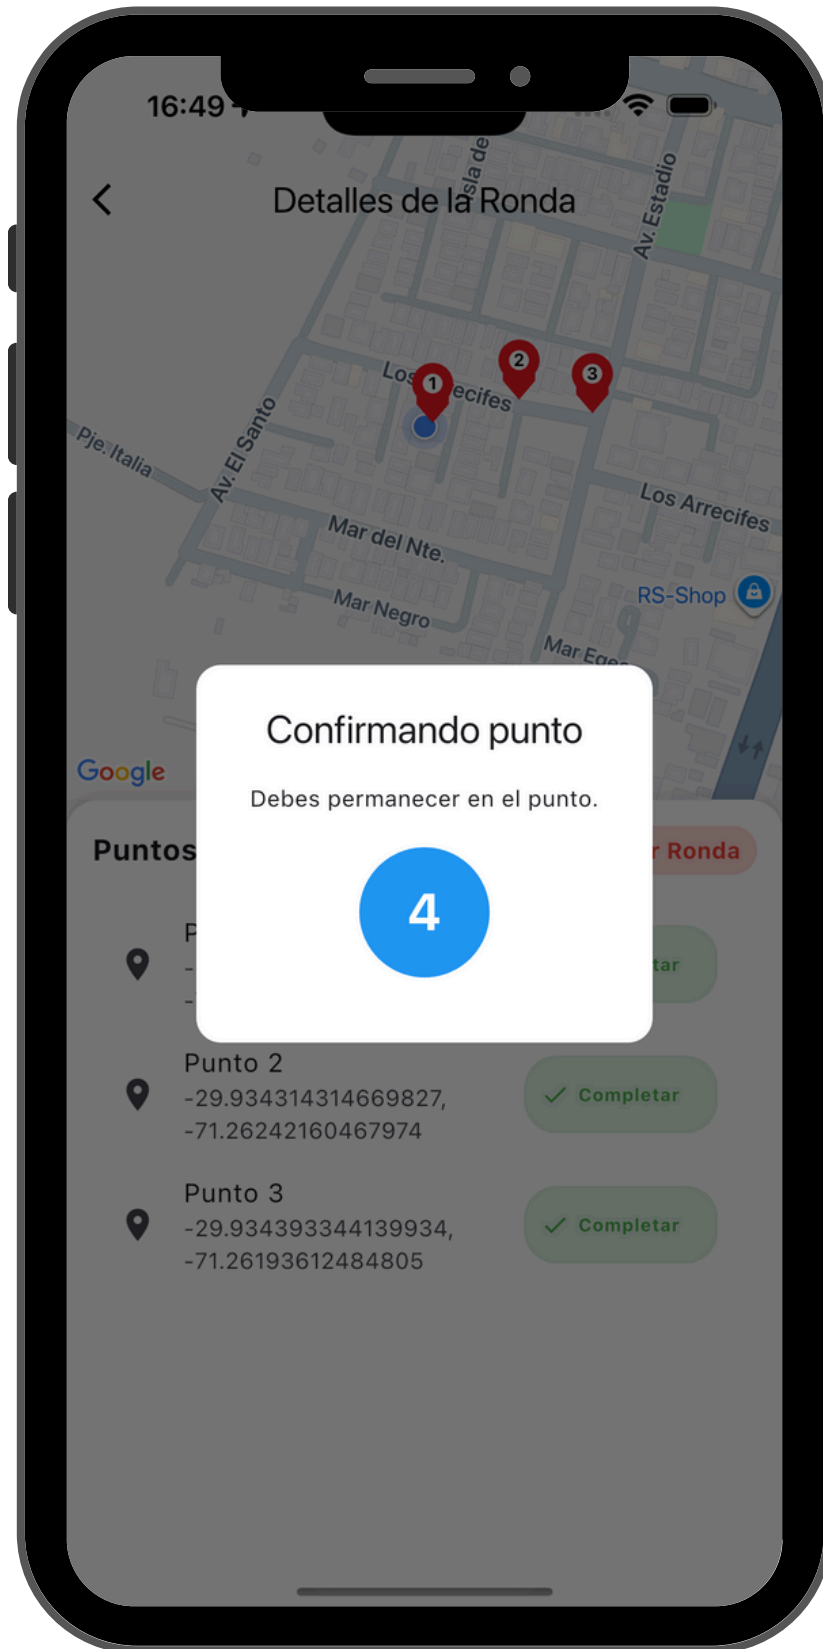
16:49

Detalles de la Ronda

Isla de
Av. Estadio
Los Arrecifes
1
2
3
Pje. Italia
Av. El Santo
Los Arrecifes
Mar del Nte.
Mar Negro
RS-Shop
Mar Ege
Google

Confirmando punto

Debes permanecer en el punto.

4

Puntos
r Ronda

P
-
-
tar

Punto 2
-29.934314314669827,
-71.26242160467974
Completar

Punto 3
-29.934393344139934,
-71.26193612484805
Completar